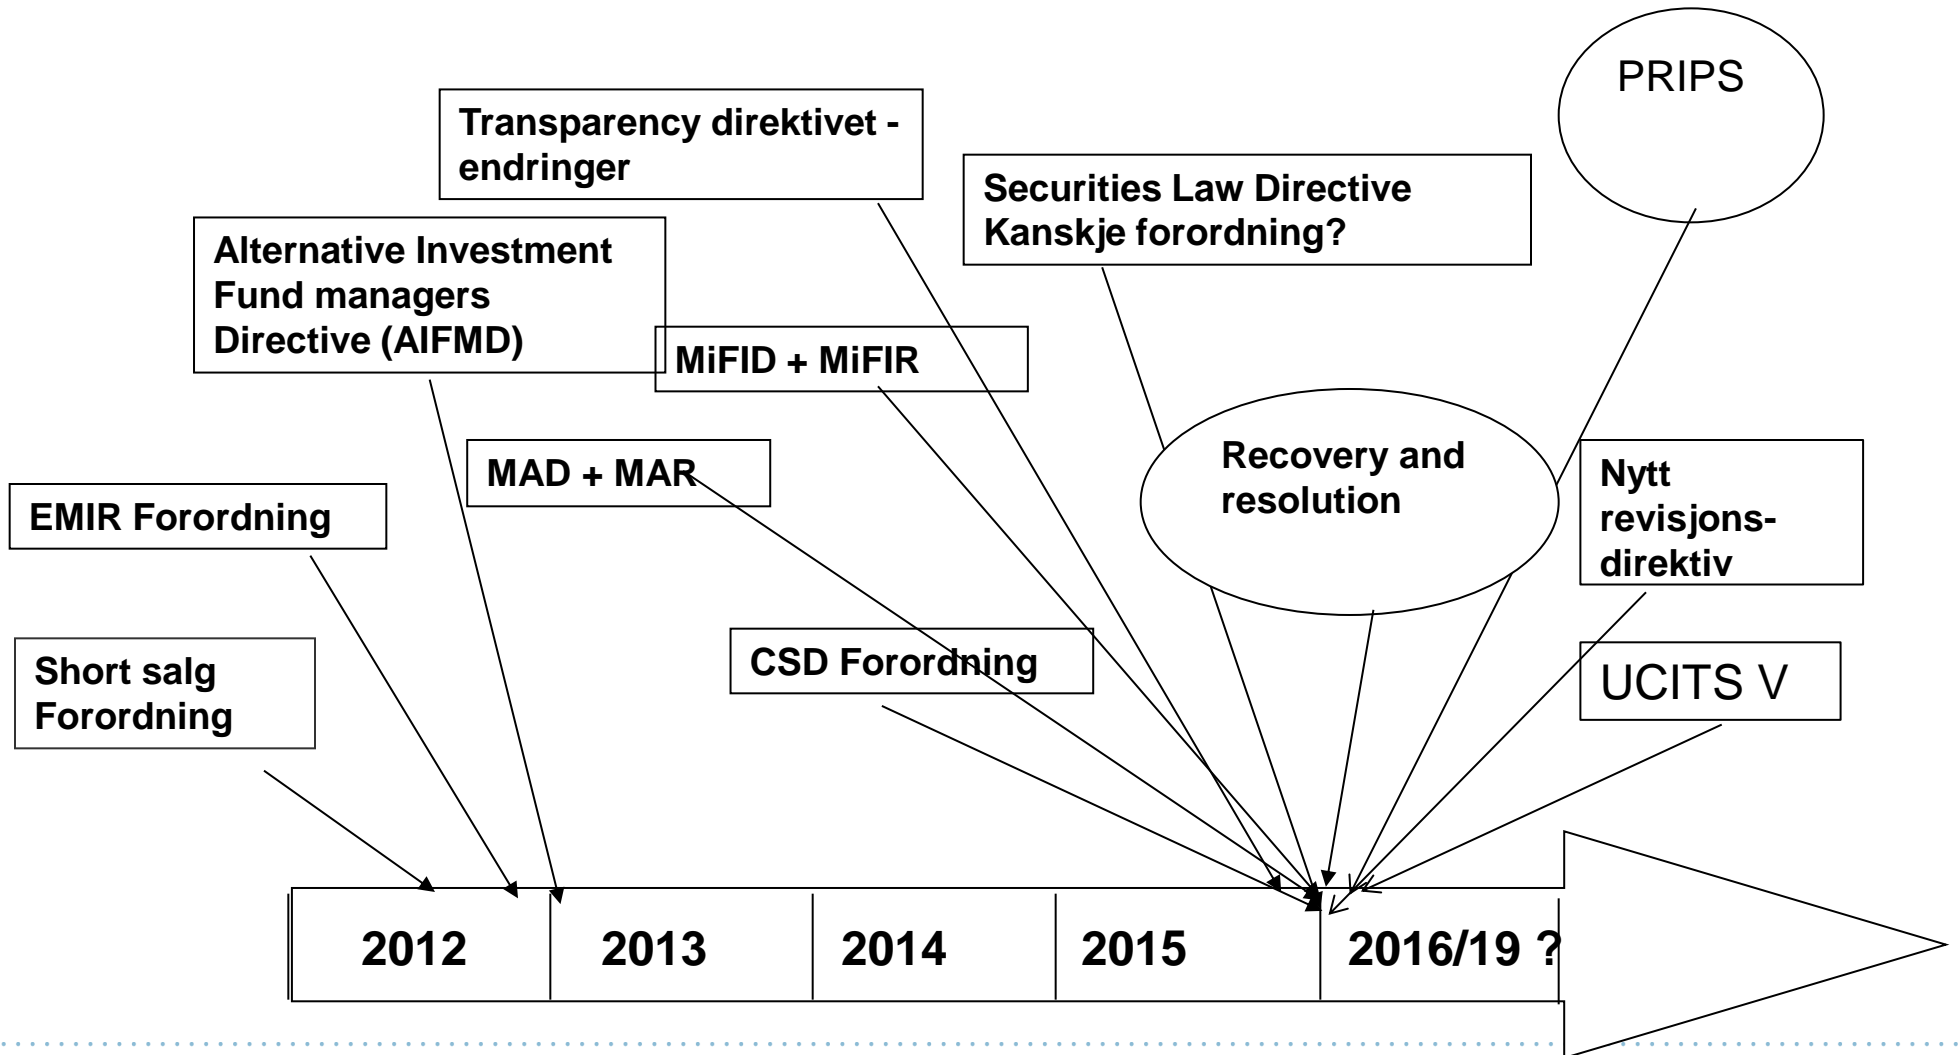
PRIPS

Transparency direktivet - endringer

Securities Law Directive
Kanskje forordning?

Alternative Investment Fund managers Directive (AIFMD)

MiFID + MiFIR

MAD + MAR

Recovery and resolution

Nytt revisjonsdirektiv

EMIR Forordning

CSD Forordning

UCITS V

Short salg Forordning

2012
2013
2014
2015
2016/19 ?